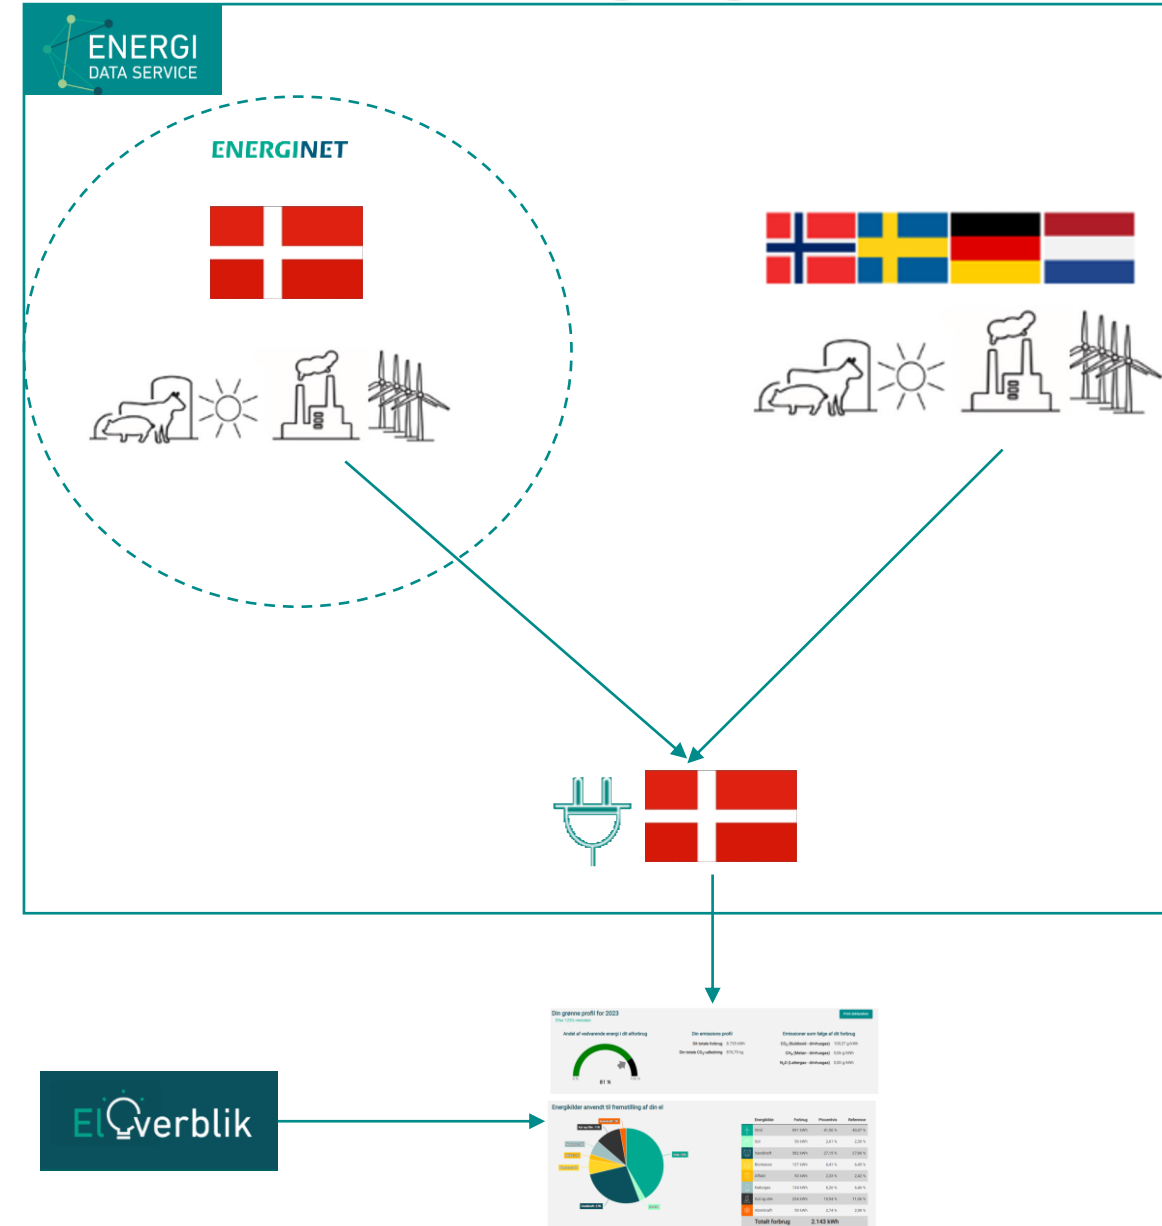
ENERGI
DATA SERVICE

ENERGINET

Din grønne profil for 2023

Andel af vedvarende energi i dit elforbrug

Din emissions profil

Emissioner som følge af dit forbrug

81 %

Energikilder anvendt til fremstilling af din el

Totalt forbrug

2.143 kWh

ElOverblik